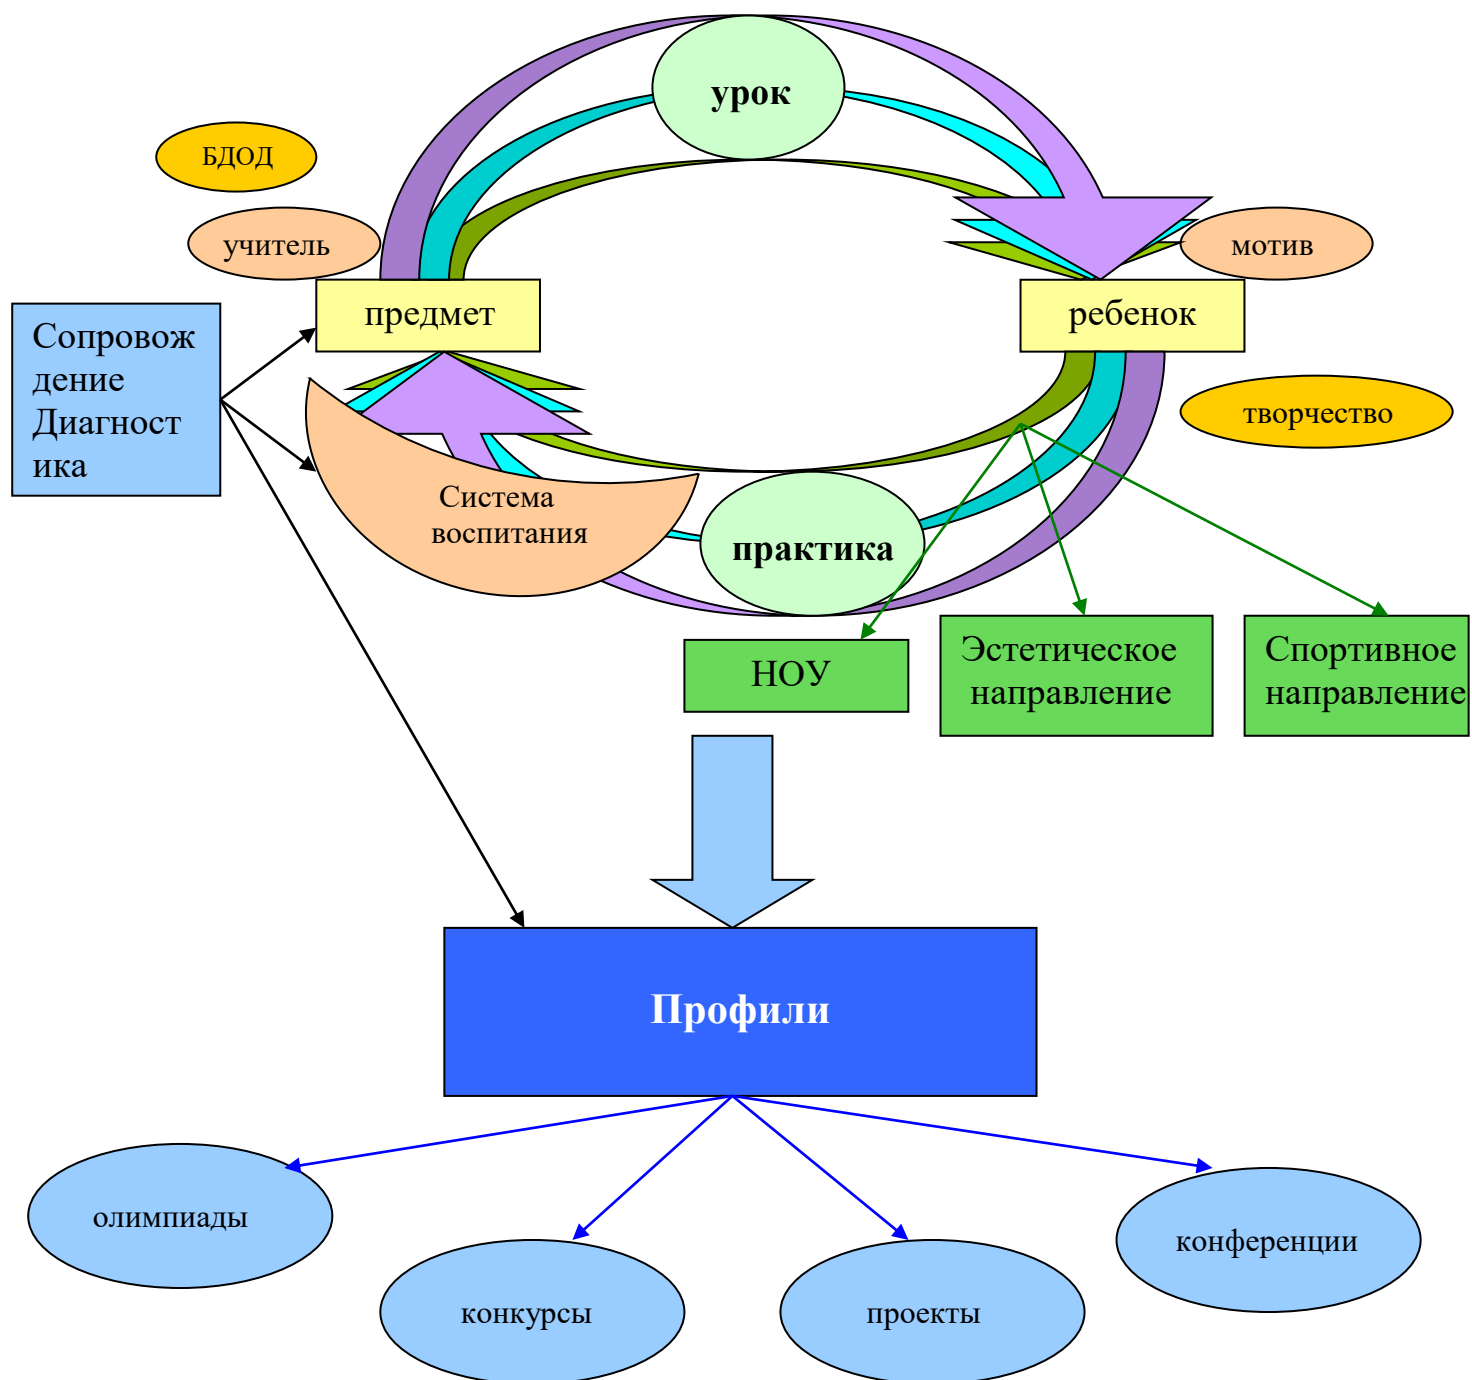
урок

БДОД

учитель

мотив

предмет

ребенок

Сопровождение Диагностика

творчество

Система воспитания

практика

НОУ

Эстетическое направление

Спортивное направление

Профили

олимпиады

конкурсы

проекты

конференции